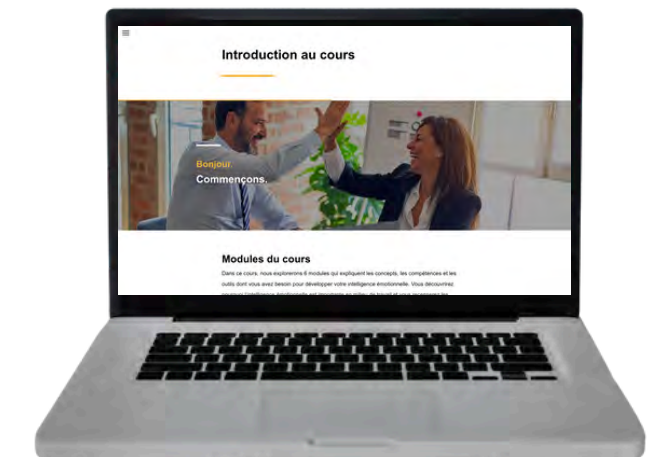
Introduction au cours

Bonjour.
Commençons.

Modules du cours

Dans ce cours, nous explorerons 6 modules qui expliquent les concepts, les compétences et les outils dont vous avez besoin pour développer votre intelligence émotionnelle. Vous découvrirez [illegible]